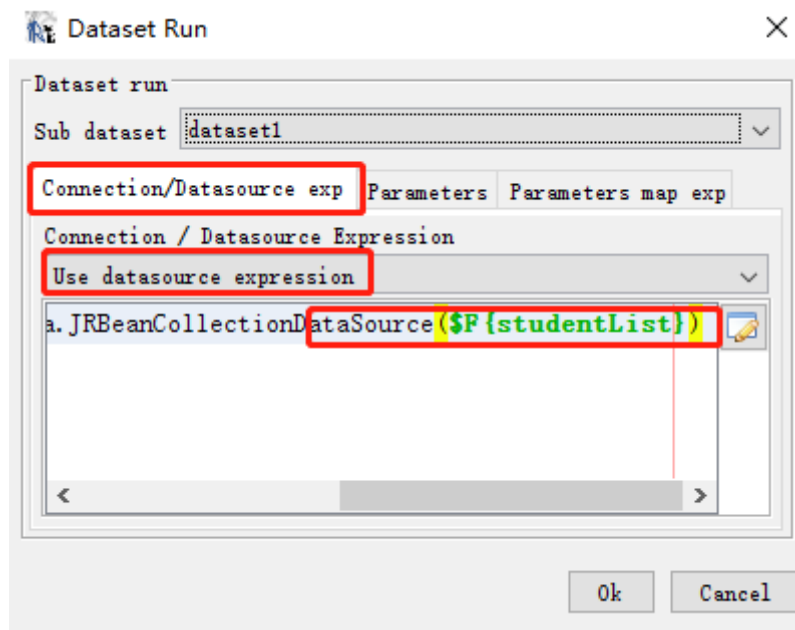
Dataset Run

Dataset run

Sub dataset dataset1

Connection/Datasource exp | Parameters | Parameters map exp

Connection / Datasource Expression

Use datasource expression

a.JRBeanCollectionDataSource($F{studentList})

Ok Cancel